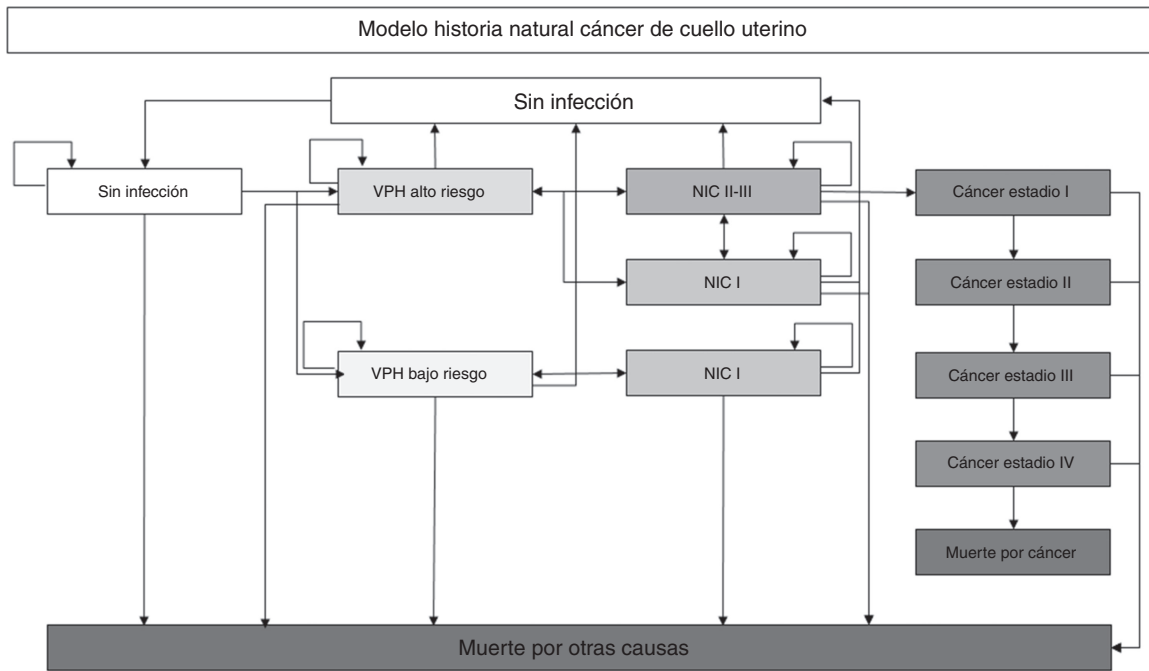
Modelo historia natural cáncer de cuello uterino

Sin infección

Sin infección

VPH alto riesgo

NIC II-III

Cáncer estadio I

NIC I

Cáncer estadio II

VPH bajo riesgo

NIC I

Cáncer estadio III

Cáncer estadio IV

Muerte por cáncer

Muerte por otras causas